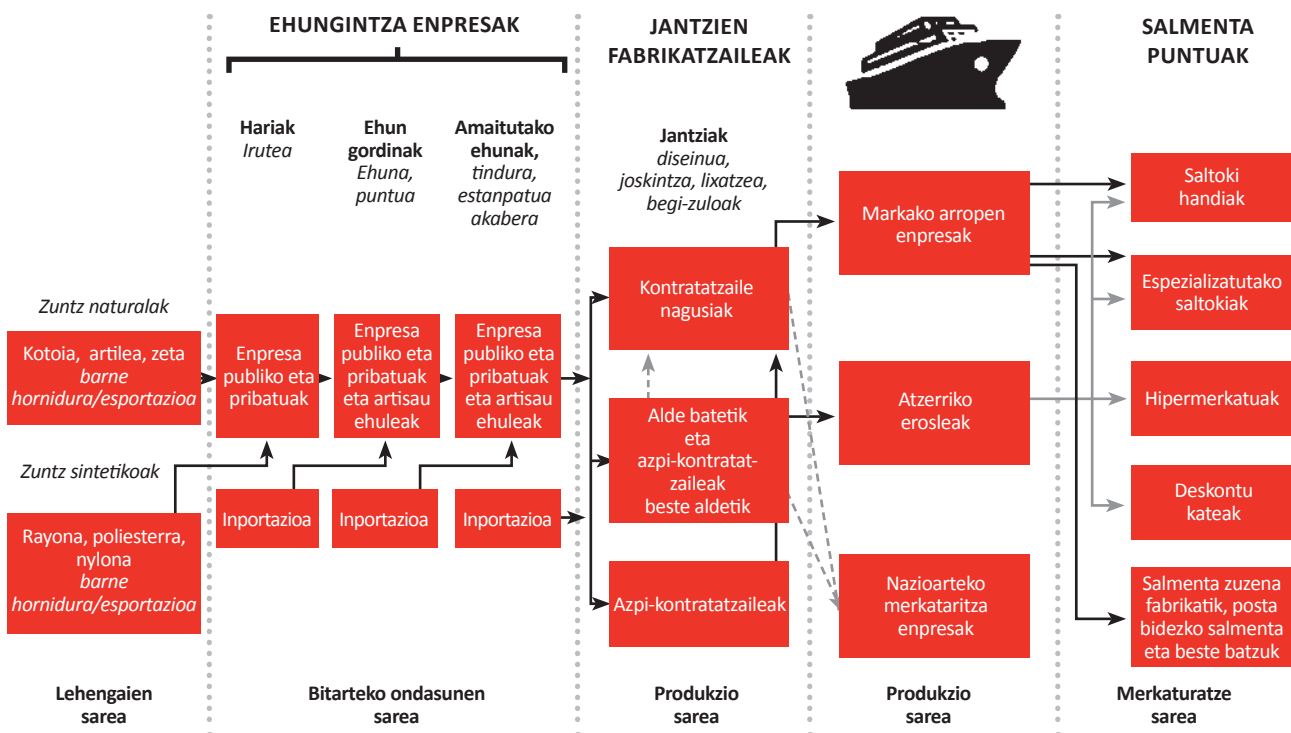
EHUNGINTZA ENPRESAK

JANTZIEN FABRIKATZAILEAK

SALMENTA PUNTUAK

Hariak
*Irutea*

Ehun gordinak
*Ehuna, puntua*

Amaitutako ehunak,
*tindura, estanpatua akabera*

Jantziak
*diseinua, joskintza, lixatzea, begi-zuloak*

*Zuntz naturalak*

Kotoia, artilea, zeta
*barne hornidura/esportazioa*

*Zuntz sintetikoak*

Rayona, poliesterra, nylona
*barne hornidura/esportazioa*

Enpresa publiko eta pribatuak

Enpresa publiko eta pribatuak eta artisau ehuleak

Enpresa publiko eta pribatuak eta artisau ehuleak

Inportazioa

Inportazioa

Inportazioa

Kontratatzaile nagusiak

Alde batetik eta azpi-kontratat-zaileak beste aldetik

Azpi-kontratatzaileak

Markako arropen enpresak

Atzerriko erosleak

Nazioarteko merkataritza enpresak

Saltoki handiak

Espezializatutako saltokiak

Hipermerkatuak

Deskontu kateak

Salmenta zuzena fabrikatik, posta bidezko salmenta eta beste batzuk

Lehengaien sarea

Bitarteko ondasunen sarea

Produkzio sarea

Produkzio sarea

Merkaturatze sarea